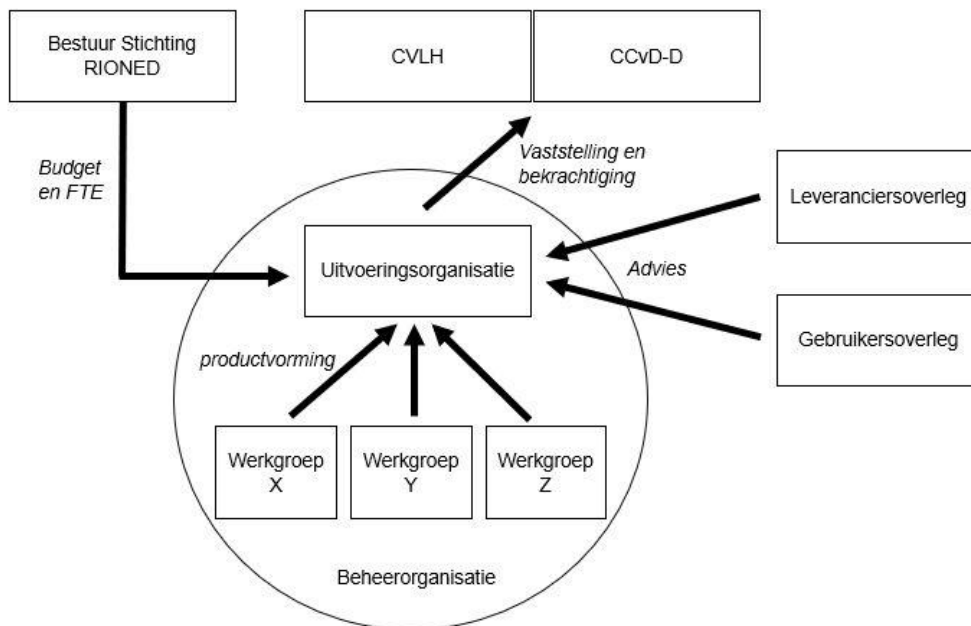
Bestuur Stichting RIONED

CVLH

CCvD-D

Budget en FTE

Vaststelling en bekrachtiging

Leveranciersoverleg

Uitvoeringsorganisatie

Advies

Gebruikersoverleg

productvorming

Werkgroep X

Werkgroep Y

Werkgroep Z

Beheerorganisatie